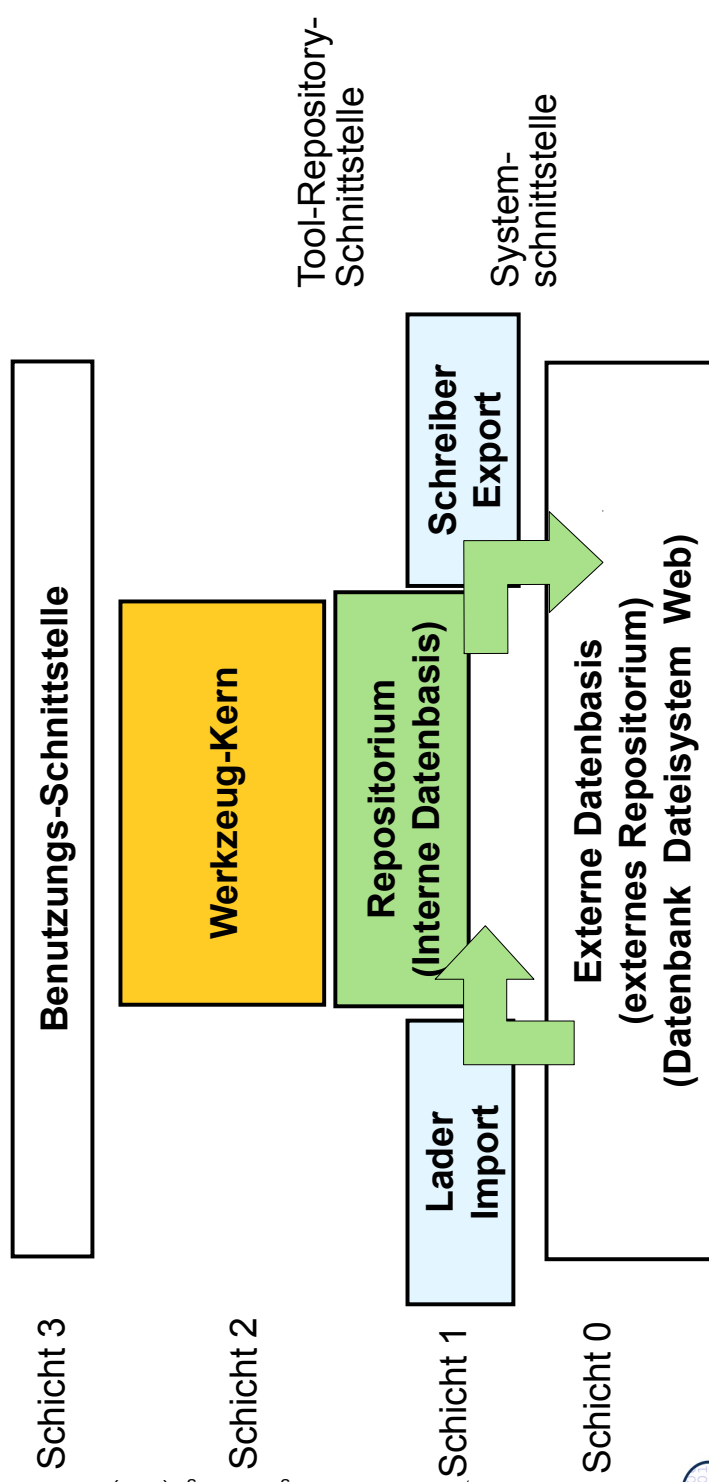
Tool-Repository-Schnittstelle

System-schnittstelle

Schicht 3

Benutzungs-Schnittstelle

Schicht 2

Werkzeug-Kern

Schicht 1

Lader Import

Repositorium (Interne Datenbasis)

Schreiber Export

Schicht 0

Externe Datenbasis (externes Repositorium) (Datenbank Dateisystem Web)